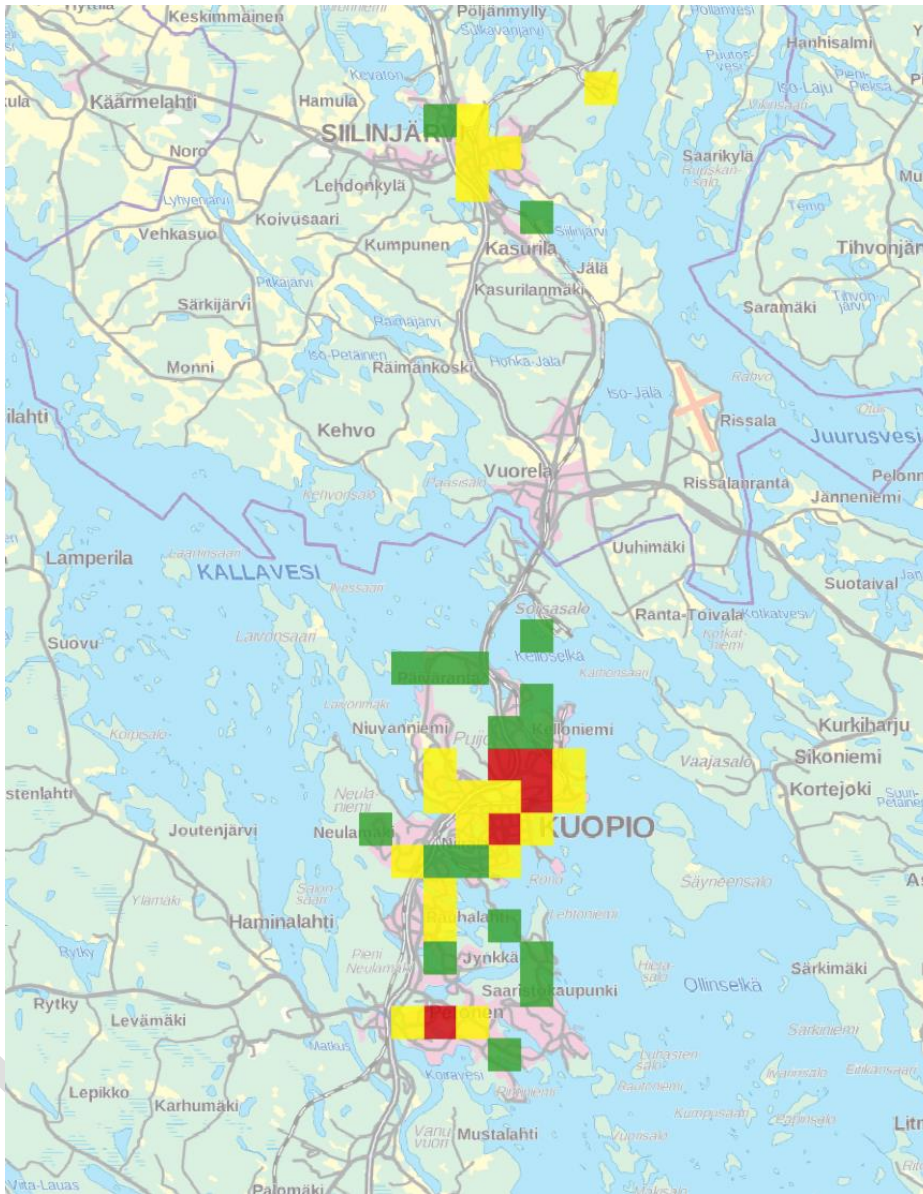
Hyttilä
Keskimmäinen
Pöljänmylly
Sulkavanjärvi
Hanhisalmi
Kevaton
Pautos-vesi
Iso-Laju
Pieksa
Käärmelahti
Hamula
SIILINJÄRVI
Saarikylä
Noro
Lehdonkylä
Lyhyenjärvi
Koivusaari
Temo
Vehkasuo
Kumpunen
Siilinjärvi
Kasurila
Tihvonjärvi
Jälä
Särkijärvi
Pitkäjärvi
Kasurilanmäki
Saramäki
Raimajärvi
Iso-Petäinen
Honka-Jala
Monni
Raimankoski
Rissala
Iso-Jala
Kehvo
Juurusvesi
Vuorela
Rissalanranta
Janneniemi
Kehvonsalo
Paasisalo
Uuhimäki
Lamperila
KALLAVESI
Suotaival
Soisasalo
Ranta-Toivala
Kotkatvesi
Suovu
Laivonsaari
Kelloselkä
Päiväranta
Kurkiharju
Niuvanniemi
Kelloniemi
Puijo
Vaajasalo
Sikoniemi
Korpisalo
Kortejoki
Neulaniemi
Joutenjärvi
Neulamäki
KUOPIO
Säyneensalo
Haminalahti
Rautalahti
Lehtoniemi
Pieni Neulamäki
Jynkkä
Särkimäki
Ollinselkä
Rytky
Saaristokaupunki
Rytky
Levämäki
Petonen
Sarkaniemi
Matkus
Koirajoki
Lepikko
Karhumäki
Mustalahti
Palomäki